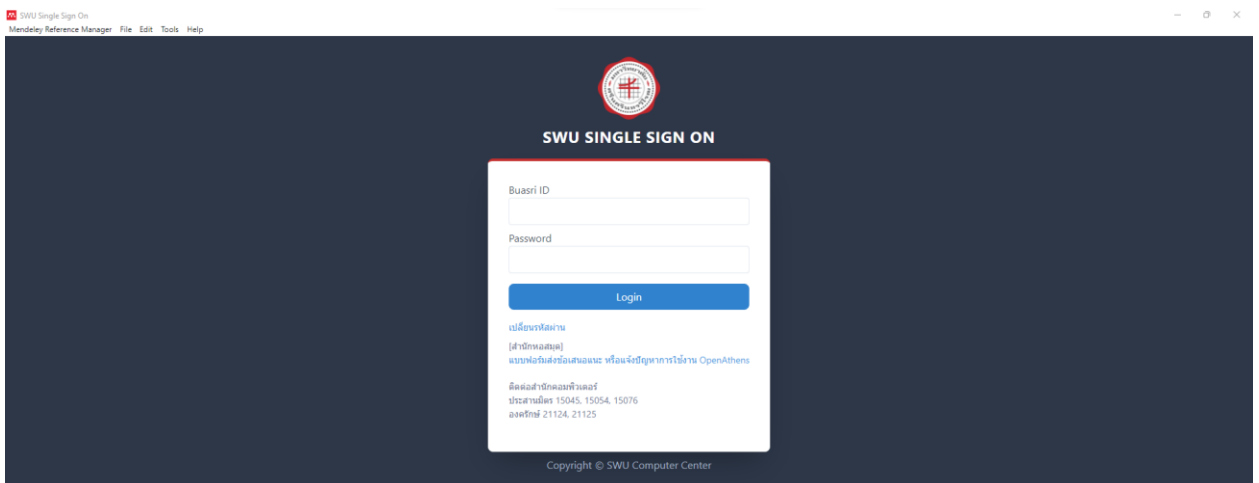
SWU Single Sign On
Mendeley Reference Manager File Edit Tools Help

SWU SINGLE SIGN ON

Buasri ID

Password

Login

เปลี่ยนรหัสผ่าน

[สำนักหอสมุด]
แบบฟอร์มส่งข้อเสนอแนะ หรือแจ้งปัญหาการใช้งาน OpenAthens

ติดต่อสำนักคอมพิวเตอร์
ประสานมิตร 15045, 15054, 15076
องครักษ์ 21124, 21125

Copyright © SWU Computer Center